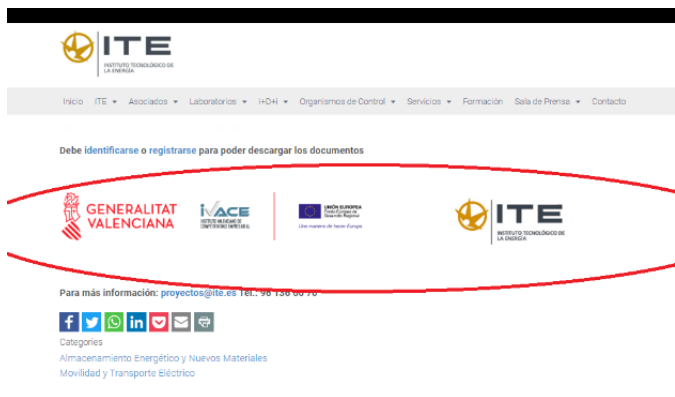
ITE
INSTITUTO TECNOLÓGICO DE LA ENERGÍA

Inicio ITE ▾ Asociados ▾ Laboratorios ▾ I+D+i ▾ Organismos de Control ▾ Servicios ▾ Formación Sala de Prensa ▾ Contacto

Debe identificarse o registrarse para poder descargar los documentos

GENERALITAT VALENCIANA

IVACE
INSTITUT VALENCIÀ DE COMPETITIVITAT EMPRESARIAL

UNIÓN EUROPEA
Fondo Europeo de Desarrollo Regional
Una manera de hacer Europa

ITE
INSTITUTO TECNOLÓGICO DE LA ENERGÍA

Para más información: proyectos@ite.es Tel.: 96 136 66 70

Categories
Almacenamiento Energético y Nuevos Materiales
Movilidad y Transporte Eléctrico